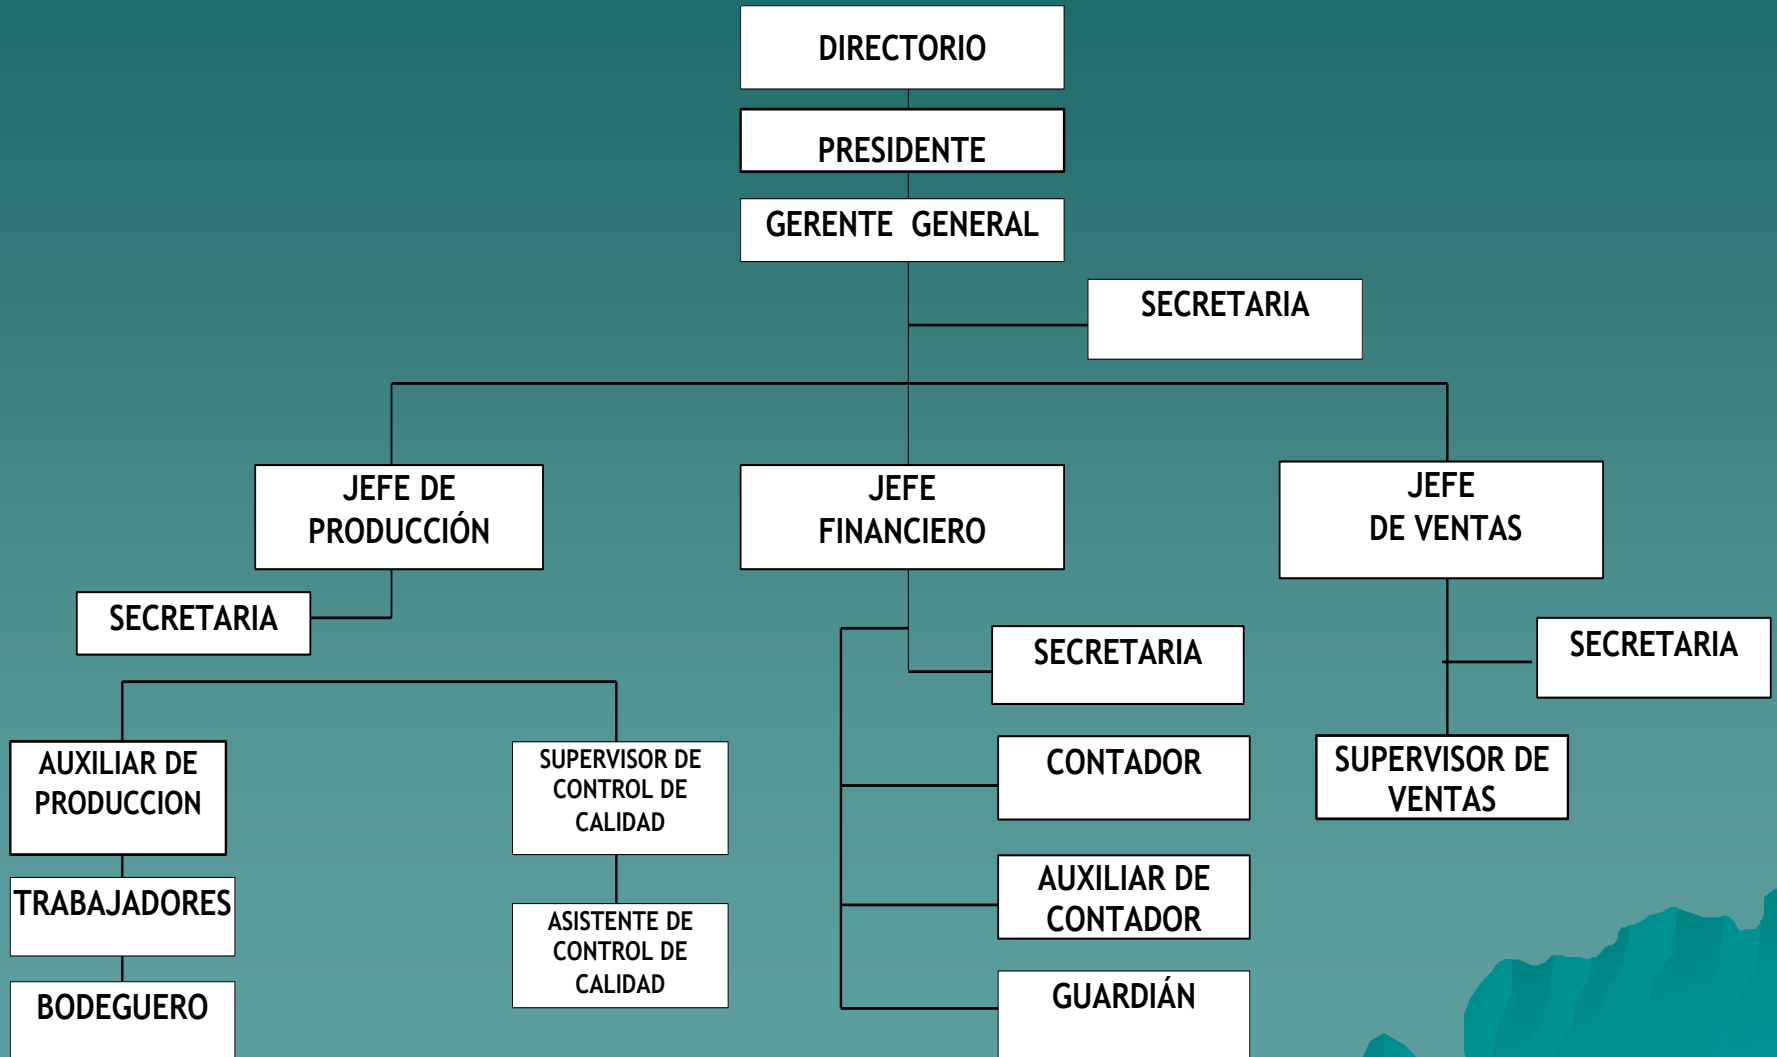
DIRECTORIO

PRESIDENTE

GERENTE GENERAL

SECRETARIA

JEFE DE PRODUCCIÓN

JEFE FINANCIERO

JEFE DE VENTAS

SECRETARIA

SECRETARIA

SECRETARIA

AUXILIAR DE PRODUCCION

SUPERVISOR DE CONTROL DE CALIDAD

CONTADOR

SUPERVISOR DE VENTAS

TRABAJADORES

ASISTENTE DE CONTROL DE CALIDAD

AUXILIAR DE CONTADOR

BODEGUERO

GUARDIÁN